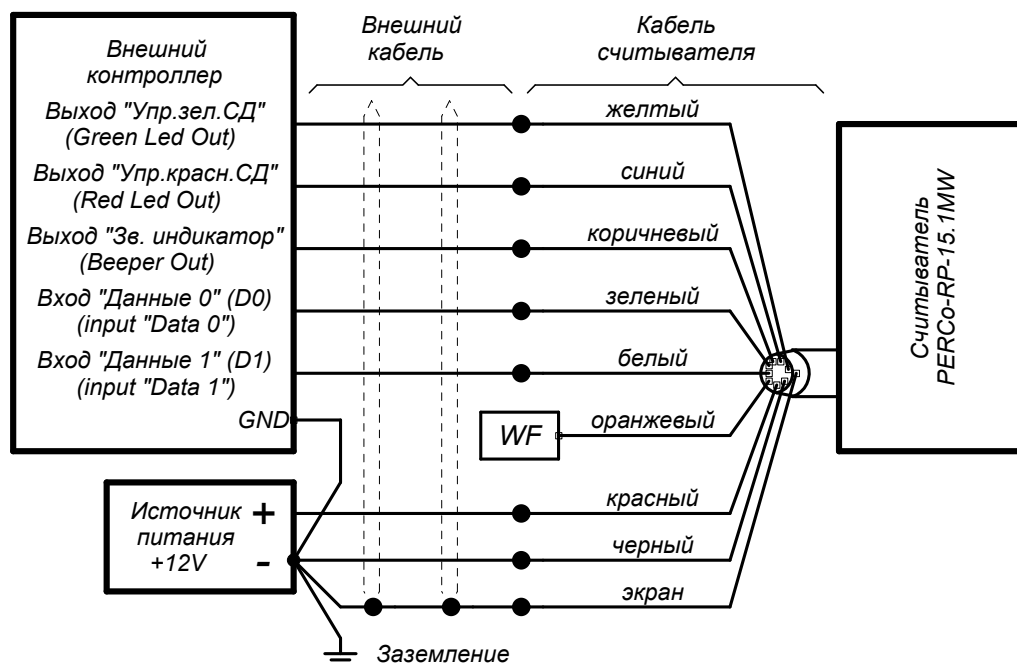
Внешний кабель

Кабель считывателя

Внешний контроллер

Выход "Упр.зел.СД" (Green Led Out)

Выход "Упр.красн.СД" (Red Led Out)

Выход "Зв. индикатор" (Beeper Out)

Вход "Данные 0" (D0) (input "Data 0")

Вход "Данные 1" (D1) (input "Data 1")

GND

желтый

синий

коричневый

зеленый

белый

WF

оранжевый

красный

черный

экран

Источник питания +12V

+

-

Заземление

Считыватель PERCo-RP-15.1MW